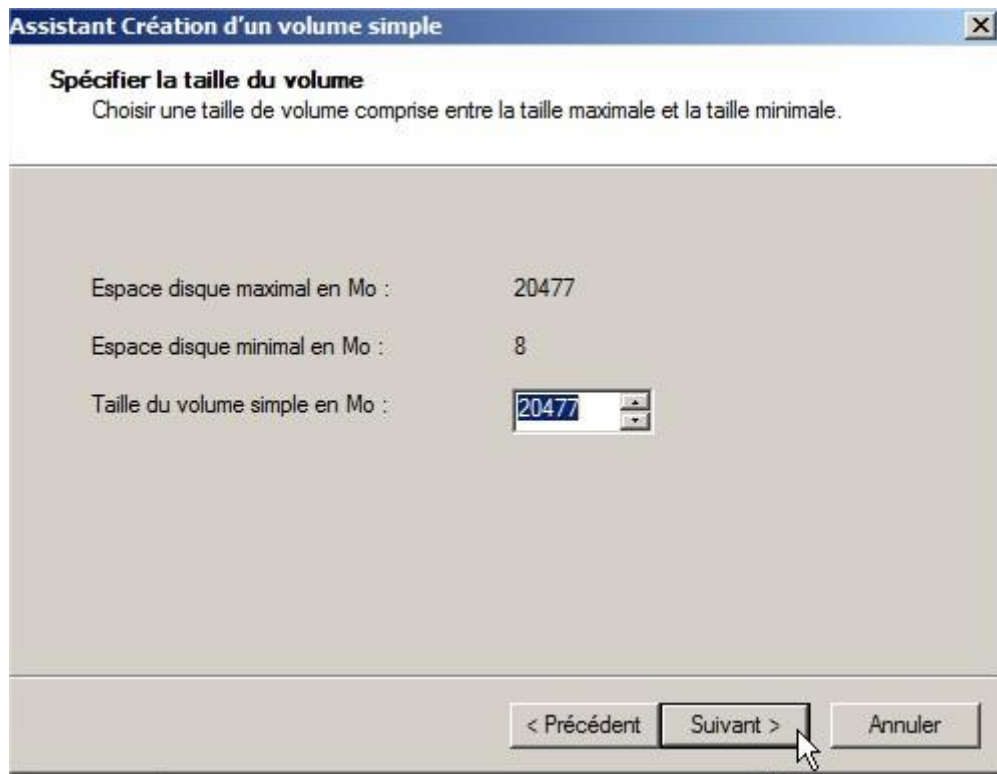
Assistant Création d'un volume simple

Spécifier la taille du volume
Choisir une taille de volume comprise entre la taille maximale et la taille minimale.

Espace disque maximal en Mo : 20477

Espace disque minimal en Mo : 8

Taille du volume simple en Mo : 20477

< Précédent
Suivant >
Annuler